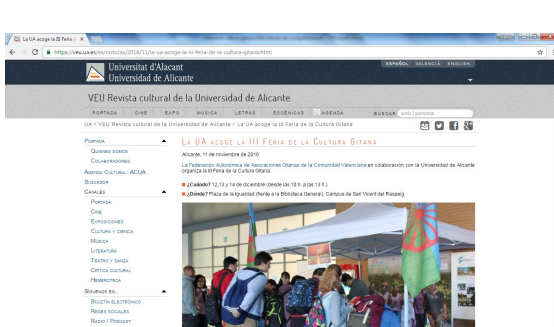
La UA acoge la III Feria ×

https://veu.ua.es/es/noticias/2016/11/la-ua-acoge-la-iii-feria-de-la-cultura-gitana.html

ESPAÑOL VALENCIÀ ENGLISH

Universitat d'Alacant
Universidad de Alicante

VEU Revista cultural de la Universidad de Alicante

PORTADA CINE EXPO MÚSICA LETRAS ESCÉNICAS AGENDA BUSCAR web | persona

UA > VEU Revista cultural de la Universidad de Alicante > La UA acoge la III Feria de la Cultura Gitana

Portada
Quiénes somos
Colaboradores
Agenda Cultural ACUA
Buscador
Canales
Portada
Cine
Exposiciones
Cultura y ciencia
Música
Literatura
Teatro y danza
Crítica cultural
Hemeroteca
Síguenos en...
Boletín electrónico
Redes sociales
Radio / Podcast

La UA acoge la III Feria de la Cultura Gitana

Alicante, 11 de noviembre de 2016

La Federación Autonómica de Asociaciones Gitanas de la Comunidad Valenciana en colaboración con la Universidad de Alicante organiza la III Feria de la Cultura Gitana.

¿Cuándo? 12,13 y 14 de diciembre (desde las 10 h. a las 13 h.)

¿Dónde? Plaza de la Igualdad (frente a la Biblioteca General), Campus de San Vicent del Raspeig